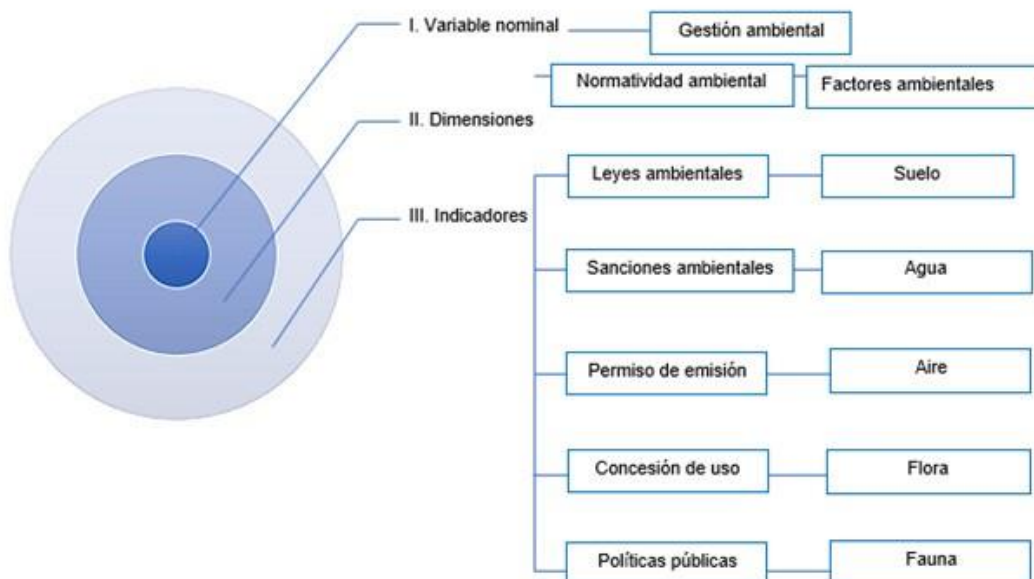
I. Variable nominal

Gestión ambiental

Normatividad ambiental

Factores ambientales

II. Dimensiones

III. Indicadores

Leyes ambientales

Suelo

Sanciones ambientales

Agua

Permiso de emisión

Aire

Concesión de uso

Flora

Políticas públicas

Fauna